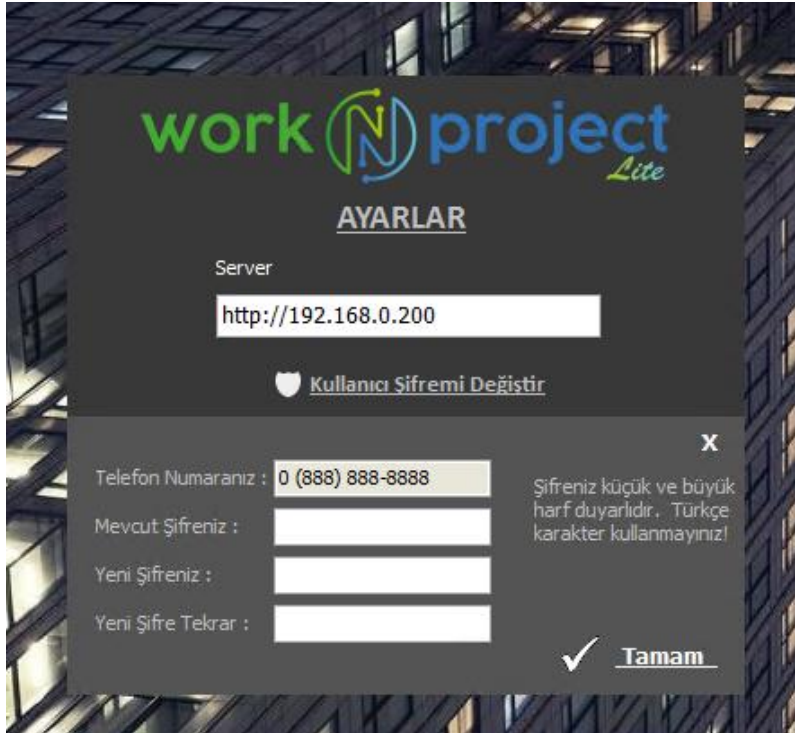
work N project Lite

AYARLAR

Server

http://192.168.0.200

Kullanıcı Şifremi Değiştir

X

Telefon Numaranız : 0 (888) 888-8888

Mevcut Şifreniz :

Yeni Şifreniz :

Yeni Şifre Tekrar :

Şifreniz küçük ve büyük harf duyarlıdır. Türkçe karakter kullanmayınız!

Tamam